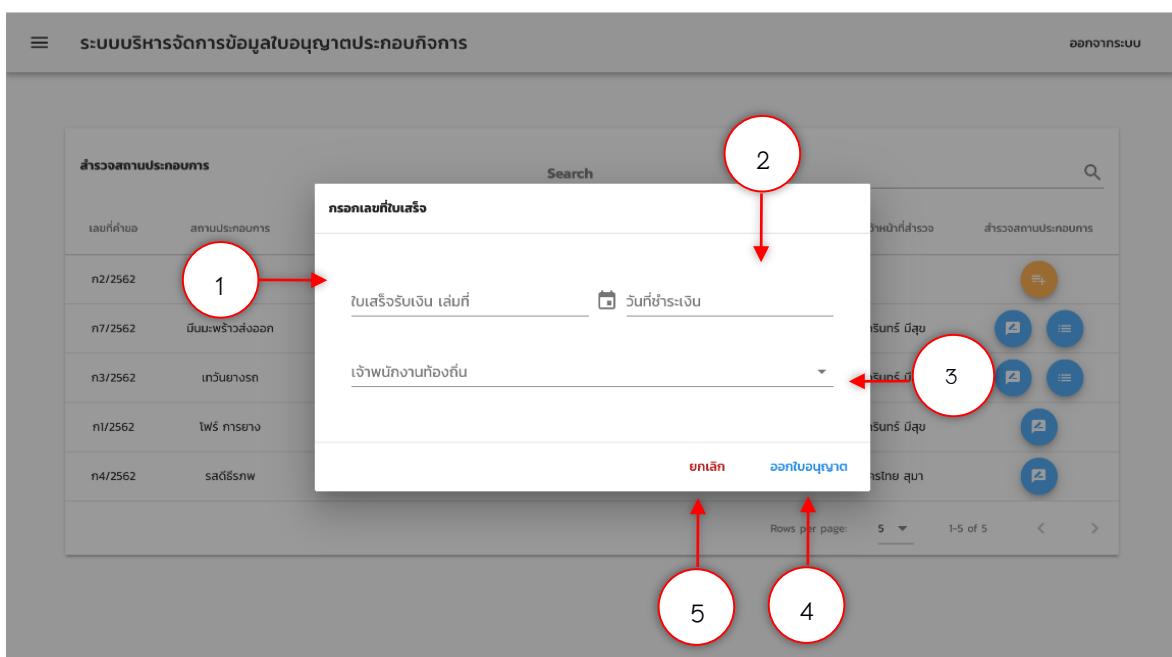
ระบบบริหารจัดการข้อมูลใบอนุญาตประกอบกิจการ

ออกจากระบบ

สำรวจสถานประกอบการ

Search

| เลขที่คำขอ | สถานประกอบการ | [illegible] | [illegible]จ้าหน้าที่สำรวจ | สำรวจสถานประกอบการ |
|---|---|---|---|---|
| ก2/2562 | | | | |
| ก7/2562 | มีนมะพร้าวส่งออก | | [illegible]รินทร์ มีสุข | |
| ก3/2562 | เกวันยางรถ | | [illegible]รินทร์ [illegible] | |
| ก1/2562 | โฟร์ การยาง | | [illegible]รินทร์ มีสุข | |
| ก4/2562 | รสดีธีรภพ | | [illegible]รไทย สุมา | |

Rows per page: 5 1-5 of 5

กรอกเลขที่ใบเสร็จ

ใบเสร็จรับเงิน เล่มที่

วันที่ชำระเงิน

เจ้าพนักงานท้องถิ่น

ยกเลิก

ออกใบอนุญาต

1

2

3

4

5